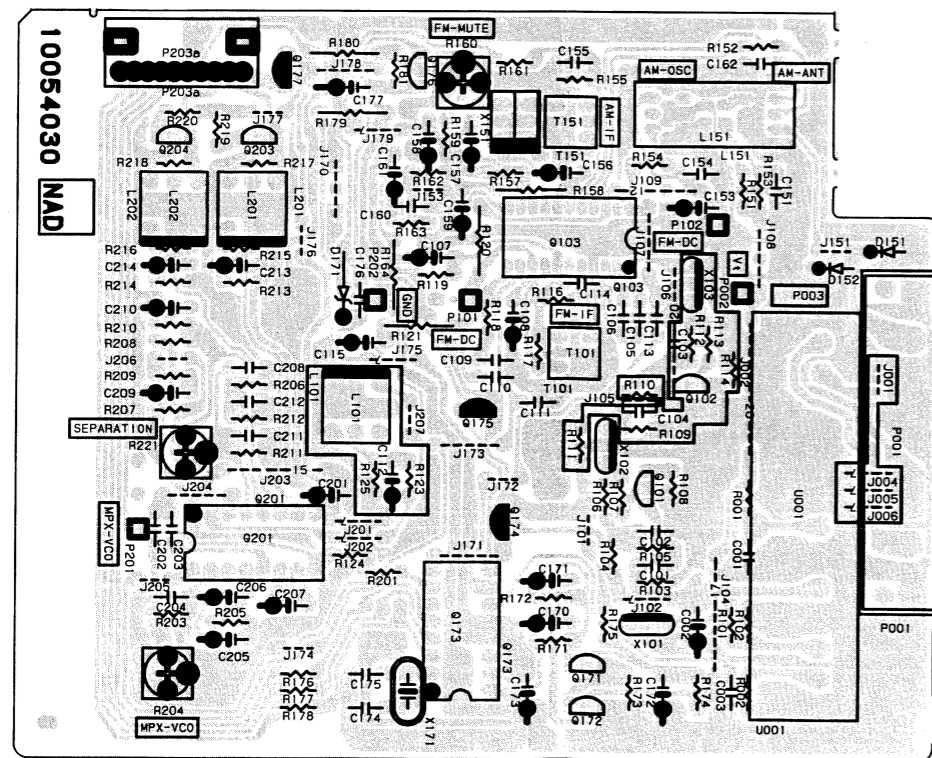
10054030 NAD

P203a
P203a
R180
J178
FM-MUTE
R160
C155
R152
C162
AM-OSC
AM-ANT
R155
R161
C177
R179
J177
R220
R219
Q204
Q203
R218
R217
J170
J179
C158
R159
C157
X151
T151
AM-IF
L151
T151
C156
R154
C154
L151
R153
C151
J109
R157
R158
C153
R151
L202
L202
L201
L201
R162
C153
C161
C160
C159
R163
R120
Q103
P102
J108
J176
J151
D151
R216
R215
C214
C213
R214
R213
D171
C176
P202
R164
C107
R119
J107
FM-DC
X103
V4
D152
C210
R210
R208
J206
R209
C209
R207
GND
P101
R116
C114
Q103
J106
P002
P003
R118
C108
FM-IF
C106
C105
C113
R113
C103
R114
R117
C115
R121
J175
FM-DC
C109
T101
C110
T101
C208
R206
C212
R212
C211
R211
L101
L101
J207
C111
R110
J105
C104
Q102
Q175
R109
SEPARATION
R221
C112
R125
R123
J173
R111
X102
J002
J001
P001
J203
C201
Q201
J204
J172
R106
R108
Q101
R001
U001
J004
J005
J006
MPX-VCO
P201
C202
C203
Q201
J201
J202
R124
Q174
J101
R104
C102
R105
C101
R103
C001
J171
R201
J205
C206
C207
C204
R205
R203
C205
C171
R172
C170
R171
R175
J102
X101
C002
R101
J104
R102
Q173
Q173
P001
R204
J174
R176
R177
R178
C175
C174
X171
C173
Q171
R173
C172
Q172
R174
C003
R002
MPX-VCO
U001